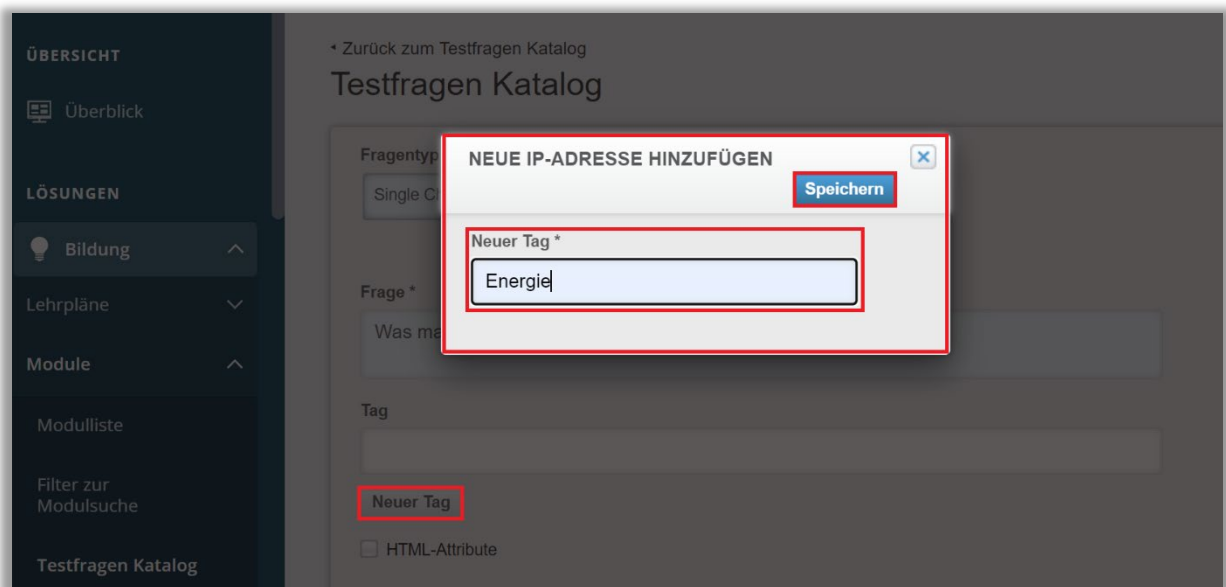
ÜBERSICHT

Überblick

LÖSUNGEN

Bildung

Lehrpläne

Module

Modulliste

Filter zur Modulsuche

Testfragen Katalog

‹ Zurück zum Testfragen Katalog

Testfragen Katalog

Fragentyp

Single Cl

NEUE IP-ADRESSE HINZUFÜGEN

Speichern

Neuer Tag *

Energie

Frage *

Was ma

Tag

Neuer Tag

HTML-Attribute